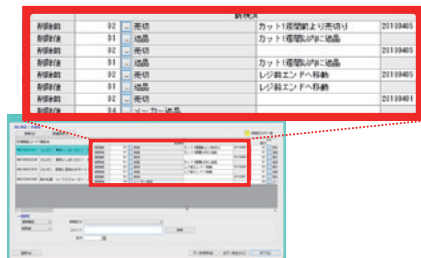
| 削除前 | 02 | 売切 | カット1週間前より売切り | 20100405 |
|---|---|---|---|---|
| 削除後 | 01 | 返品 | カット1週間以内に返品 | |
| 削除前 | 02 | 売切 | | 20100405 |
| 削除後 | 01 | 返品 | カット1週間以内に返品 | |
| 削除前 | 02 | 売切 | レジ前エンドへ移動 | 20100405 |
| 削除後 | 01 | 返品 | レジ前エンドへ移動 | 20100401 |
| 削除前 | 04 | メーカー返品 | | |

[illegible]